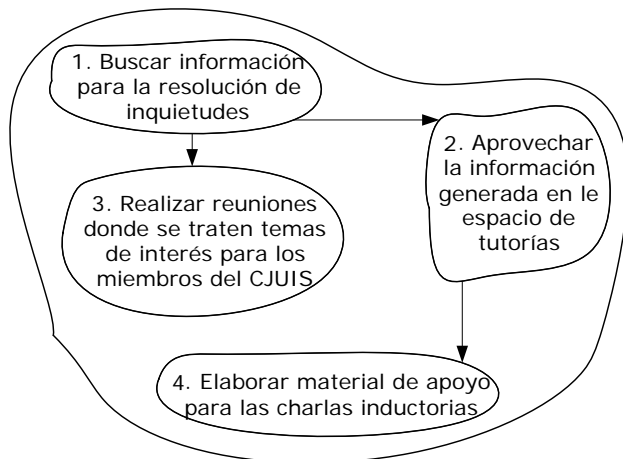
1. Buscar información para la resolución de inquietudes

2. Aprovechar la información generada en le espacio de tutorías

3. Realizar reuniones donde se traten temas de interés para los miembros del CJUIS

4. Elaborar material de apoyo para las charlas inductorias